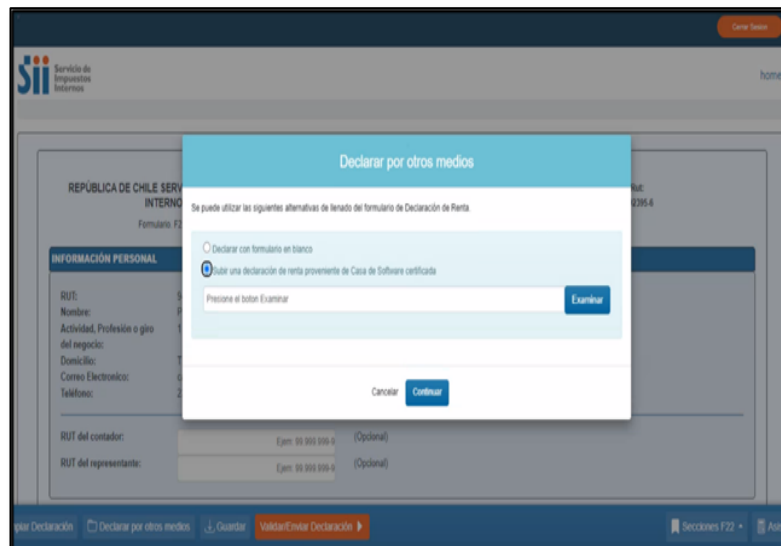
Cerrar Sesión

Sii Servicio de Impuestos Internos

home

REPÚBLICA DE CHILE SERV
INTERNO
Formulario: F2

Rut:
2395-4

INFORMACIÓN PERSONAL

RUT:
Nombre:
Actividad, Profesión o giro del negocio:
Domicilio:
Correo Electronico:
Teléfono:

Declarar por otros medios

Se puede utilizar las siguientes alternativas de llenado del formulario de Declaración de Renta.

Declarar con formulario en blanco

Subir una declaración de renta proveniente de Casa de Software certificada

Presione el boton Examinar

Examinar

Cancelar Continuar

RUT del contador: Ejem: 99.999.999-9 (Opcional)

RUT del representante: Ejem: 99.999.999-9 (Opcional)

piar Declaración Declarar por otros medios Guardar Validar/Enviar Declaración

Secciones F22 Asi